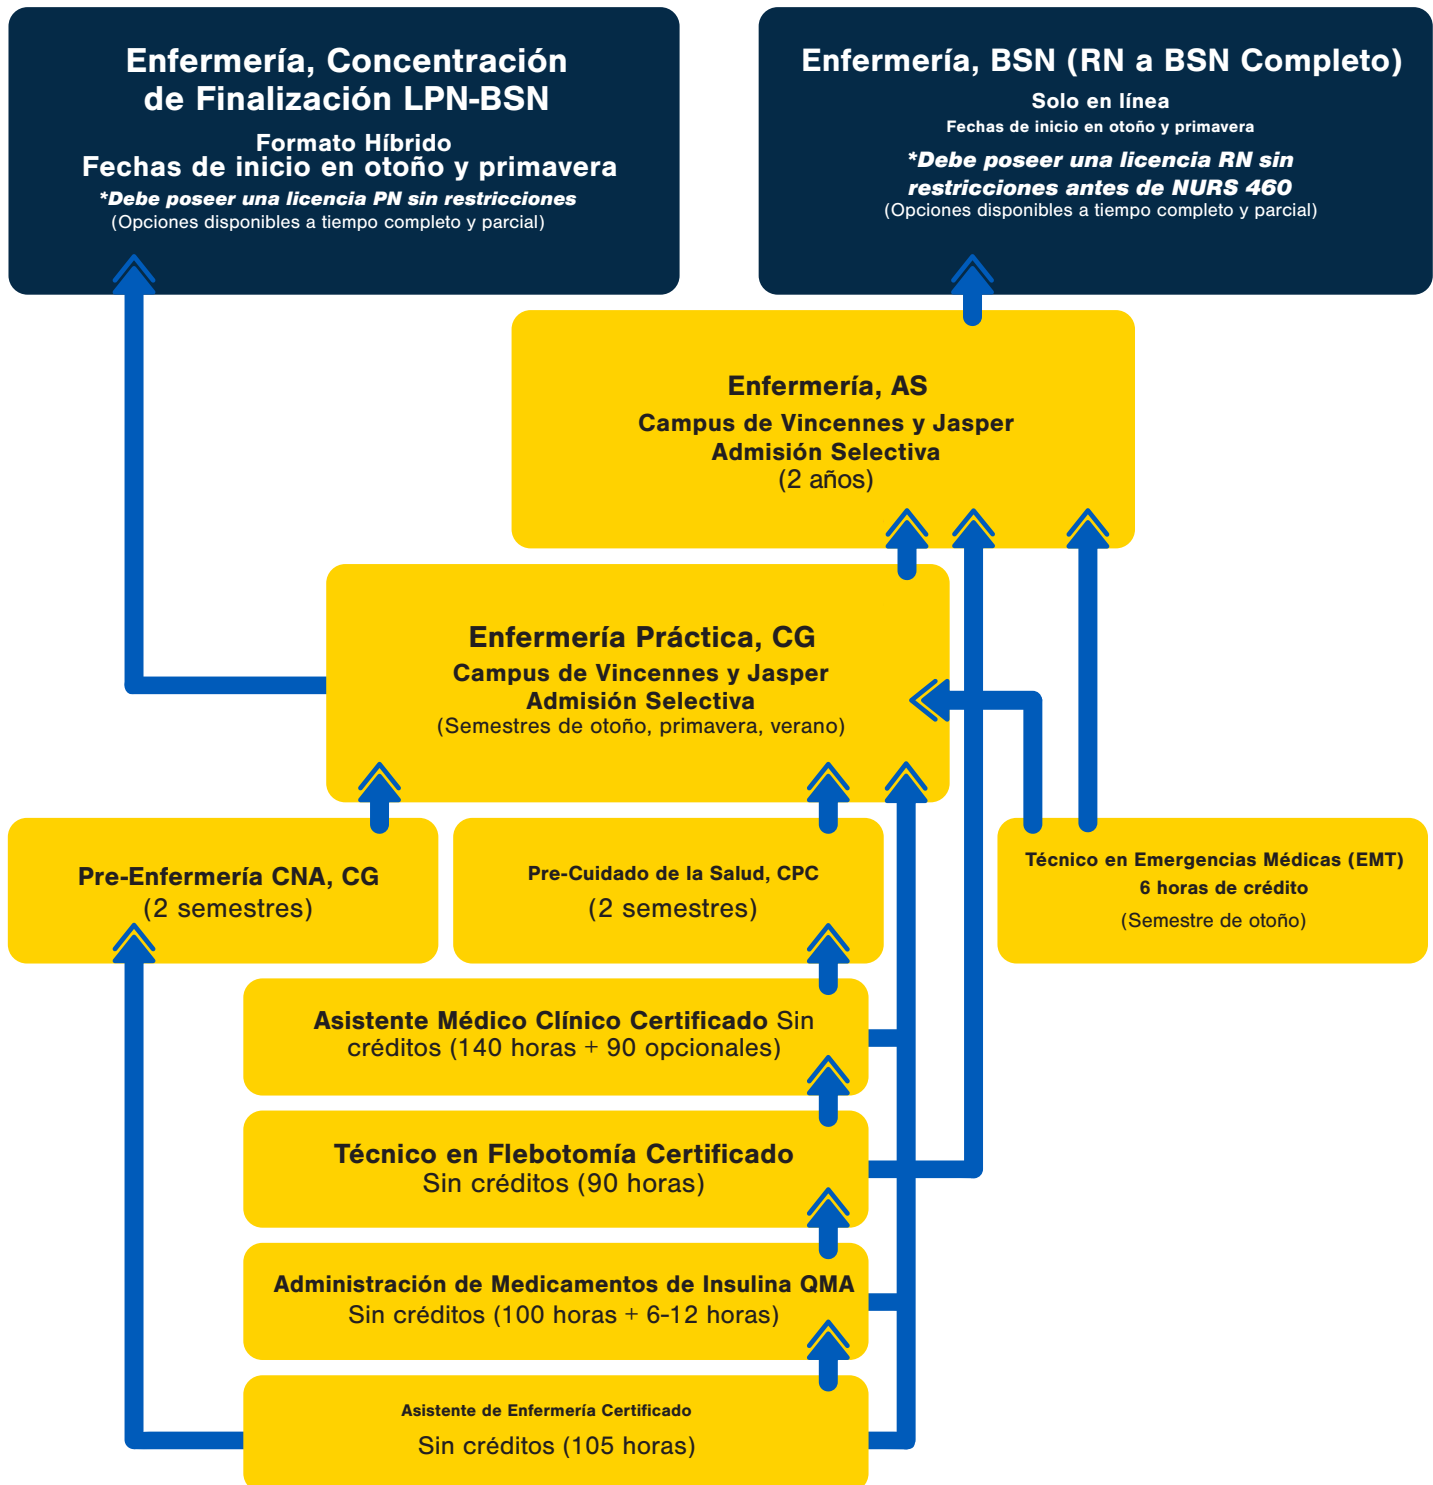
Enfermería, Concentración de Finalización LPN-BSN

Formato Híbrido
Fechas de inicio en otoño y primavera
*Debe poseer una licencia PN sin restricciones
(Opciones disponibles a tiempo completo y parcial)

Enfermería, BSN (RN a BSN Completo)

Solo en línea
Fechas de inicio en otoño y primavera
*Debe poseer una licencia RN sin restricciones antes de NURS 460
(Opciones disponibles a tiempo completo y parcial)

Enfermería, AS
Campus de Vincennes y Jasper
Admisión Selectiva
(2 años)

Enfermería Práctica, CG
Campus de Vincennes y Jasper
Admisión Selectiva
(Semestres de otoño, primavera, verano)

Pre-Enfermería CNA, CG
(2 semestres)

Pre-Cuidado de la Salud, CPC
(2 semestres)

Técnico en Emergencias Médicas (EMT)
6 horas de crédito
(Semestre de otoño)

Asistente Médico Clínico Certificado Sin créditos (140 horas + 90 opcionales)

Técnico en Flebotomía Certificado
Sin créditos (90 horas)

Administración de Medicamentos de Insulina QMA
Sin créditos (100 horas + 6-12 horas)

Asistente de Enfermería Certificado
Sin créditos (105 horas)